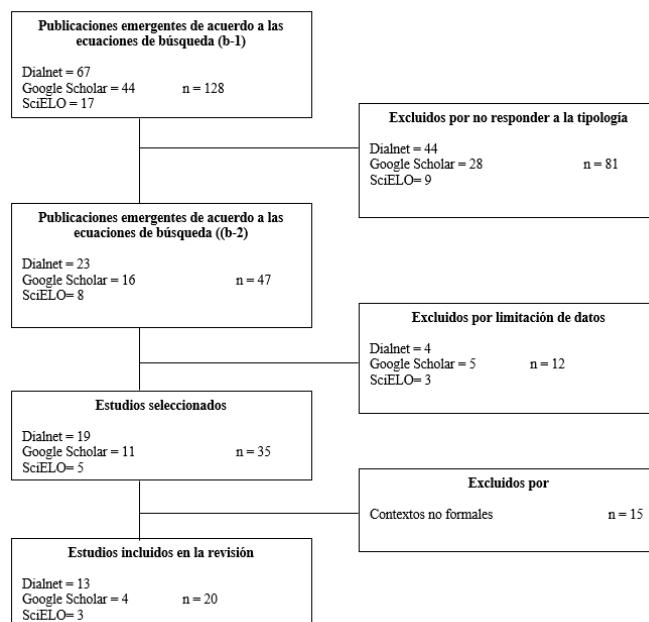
Publicaciones emergentes de acuerdo a las ecuaciones de búsqueda (b-1)

Dialnet = 67
Google Scholar = 44 n = 128
SciELO = 17

Excluidos por no responder a la tipología

Dialnet = 44
Google Scholar = 28 n = 81
SciELO = 9

Publicaciones emergentes de acuerdo a las ecuaciones de búsqueda ((b-2)

Dialnet = 23
Google Scholar = 16 n = 47
SciELO= 8

Excluidos por limitación de datos

Dialnet = 4
Google Scholar = 5 n = 12
SciELO = 3

Estudios seleccionados

Dialnet = 19
Google Scholar = 11 n = 35
SciELO= 5

Excluidos por

Contextos no formales n = 15

Estudios incluidos en la revisión

Dialnet = 13
Google Scholar = 4 n = 20
SciELO= 3